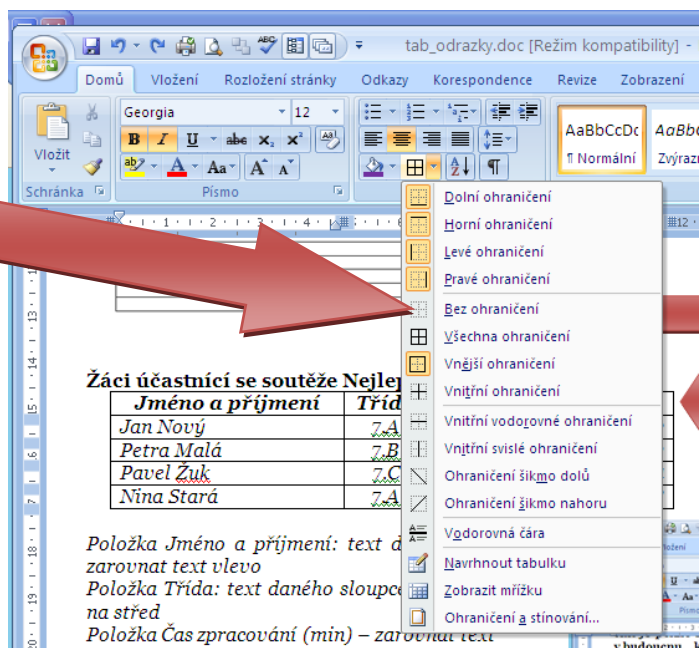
tab_odrazky.doc [Režim kompatibility] -

Domů | Vložení | Rozložení stránky | Odkazy | Korespondence | Revize | Zobrazení

Vložit
Schránka

Georgia | 12
Písmo

AaBbCcDc
¶ Normální
AaBbC
Zvýrazn

Dolní ohraničení
Horní ohraničení
Levé ohraničení
Pravé ohraničení
Bez ohraničení
Všechna ohraničení
Vnější ohraničení
Vnitřní ohraničení
Vnitřní vodorovné ohraničení
Vnitřní svislé ohraničení
Ohraničení šikmo dolů
Ohraničení šikmo nahoru
Vodorovná čára
Navrhnout tabulku
Zobrazit mřížku
Ohraničení a stínování...

Žáci účastnící se soutěže Nejlep

| Jméno a příjmení | Tříd |
|---|---|
| Jan Nový | 7.A |
| Petra Malá | 7.B |
| Pavel Žuk | 7.C |
| Nina Stará | 7.A |

Položka Jméno a příjmení: text d zarovnat text vlevo
Položka Třída: text daného sloupce na střed
Položka Čas zpracování (min) – zarovnat text